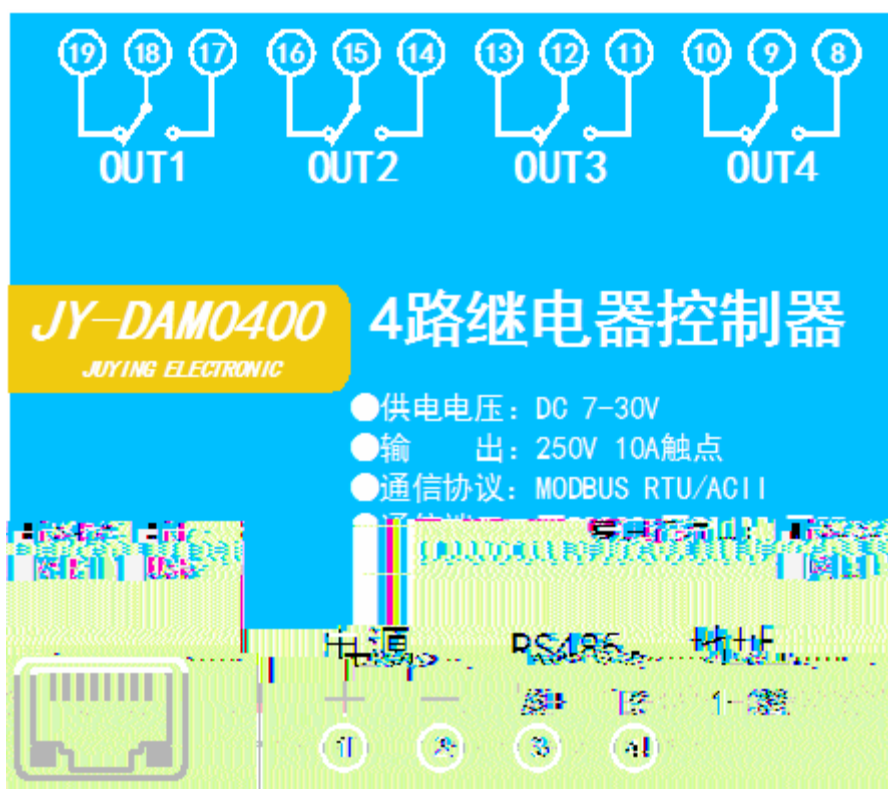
19 18 17 16 15 14 13 12 11 10 9 8

OUT1 OUT2 OUT3 OUT4

JY-DAM0400
JUYING ELECTRONIC

4路继电器控制器

●供电电压：DC 7-30V
●输　　出：250V 10A触点
●通信协议：MODBUS RTU/ACII
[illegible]

电源 RS485 地址

+ — A+ B- 1-8

1 2 3 4